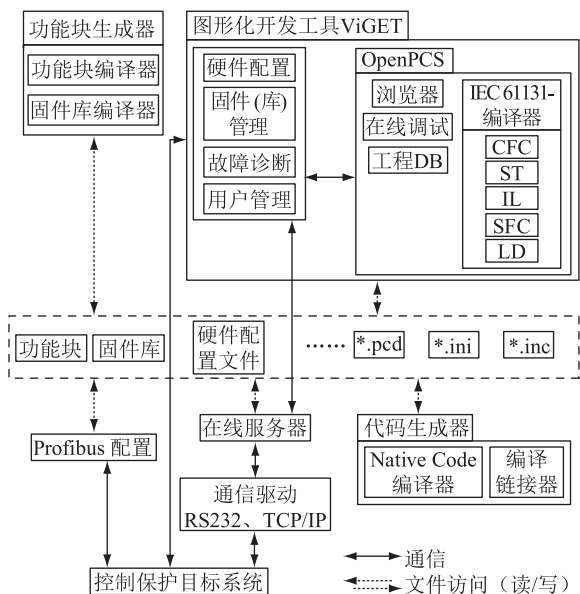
功能块生成器

功能块编译器

固件库编译器

图形化开发工具ViGET

硬件配置

固件(库)管理

故障诊断

用户管理

OpenPCS

浏览器

在线调试

工程DB

IEC 61131-编译器

CFC

ST

IL

SFC

LD

功能块

固件库

硬件配置文件

......

*.pcd

*.ini

*.inc

Profibus 配置

在线服务器

代码生成器

Native Code 编译器

编译链接器

通信驱动 RS232、TCP/IP

控制保护目标系统

通信

文件访问（读/写）